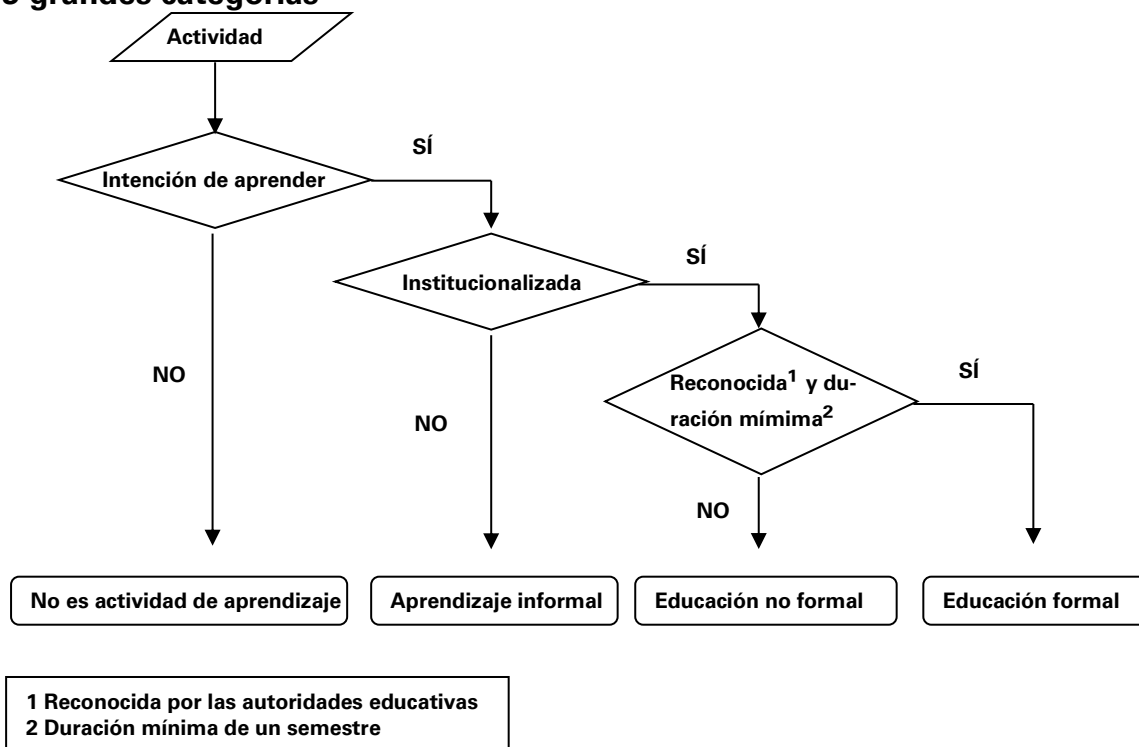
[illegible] grandes categorías

Actividad

Intención de aprender

SÍ

NO

Institucionalizada

SÍ

NO

Reconocida$^1$ y duración mímima$^2$

SÍ

NO

No es actividad de aprendizaje

Aprendizaje informal

Educación no formal

Educación formal

1 Reconocida por las autoridades educativas
2 Duración mínima de un semestre